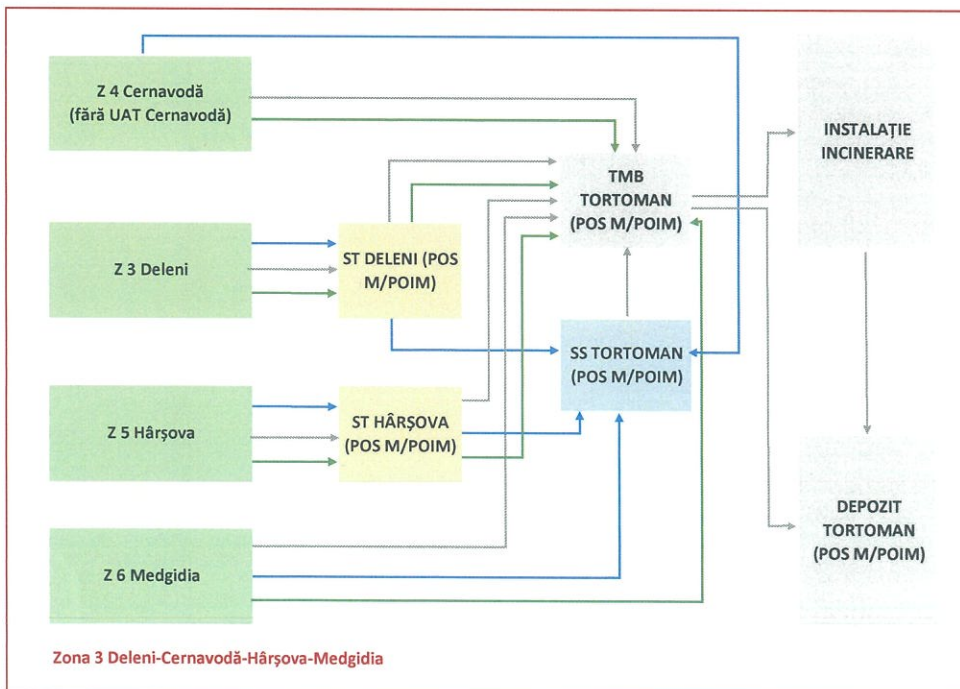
Z 4 Cernavodă
(fără UAT Cernavodă)

Z 3 Deleni

Z 5 Hârșova

Z 6 Medgidia

ST DELENI (POS M/POIM)

ST HÂRȘOVA
(POS M/POIM)

TMB
TORTOMAN
(POS M/POIM)

SS TORTOMAN
(POS M/POIM)

INSTALAȚIE
INCINERARE

DEPOZIT
TORTOMAN
(POS M/POIM)

Zona 3 Deleni-Cernavodă-Hârșova-Medgidia